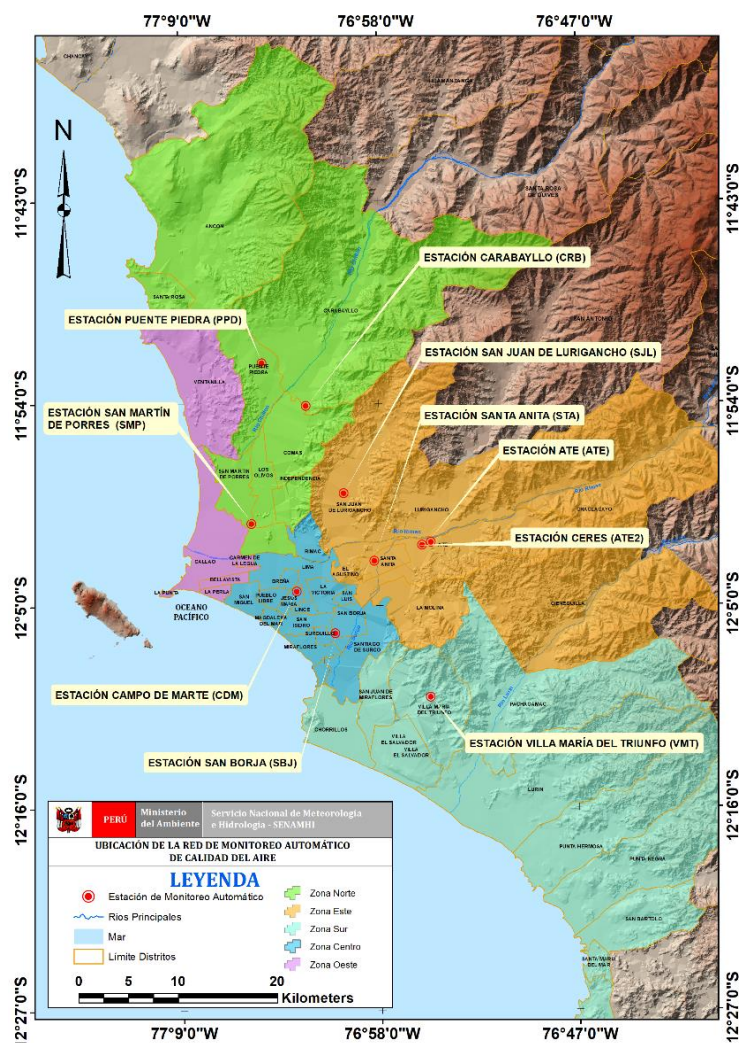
77°9'0"W 76°58'0"W 76°47'0"W

11°43'0"S 11°43'0"S

11°54'0"S 11°54'0"S

12°5'0"S 12°5'0"S

12°16'0"S 12°16'0"S

12°27'0"S 12°27'0"S

N

ESTACIÓN CARABAYLLO (CRB)

ESTACIÓN PUENTE PIEDRA (PPD)

ESTACIÓN SAN JUAN DE LURIGANCHO (SJL)

ESTACIÓN SAN MARTÍN DE PORRES (SMP)

ESTACIÓN SANTA ANITA (STA)

ESTACIÓN ATE (ATE)

ESTACIÓN CERES (ATE2)

ESTACIÓN CAMPO DE MARTE (CDM)

ESTACIÓN VILLA MARÍA DEL TRIUNFO (VMT)

ESTACIÓN SAN BORJA (SBJ)

OCEANO PACÍFICO

CHANCAY
HUAMANTANGA
SANTA ROSA DE QUIVES
ANCON
SANTA ROSA
CARABAYLLO
SAN ANTONIO
PUENTE PIEDRA
VENTANILLA
COMAS
SAN MARTIN DE PORRES
LOS OLIVOS
INDEPENDENCIA
SAN JUAN DE LURIGANCHO
LURIGANCHO
CHACLACAYO
CALLAO
CARMEN DE LA LEGUA
RIMAC
LIMA
EL AGUSTINO
SANTA ANITA
ATE
CIENEGUILLA
BELLAVISTA
LA PERLA
LA PUNTA
BREÑA
SAN MIGUEL
PUEBLO LIBRE
JESUS MARIA
LA VICTORIA
SAN LUIS
LINCE
MAGDALENA DEL MAR
SAN ISIDRO
SAN BORJA
LA MOLINA
SURQUILLO
SANTIAGO DE SURCO
MIRAFLORES
SAN JUAN DE MIRAFLORES
VILLA MARIA DEL TRIUNFO
PACHACAMAC
CHORRILLOS
VILLA EL SALVADOR
LURIN
PUNTA HERMOSA
PUNTA NEGRA
SAN BARTOLO
SANTA MARIA DEL MAR

PERÚ | Ministerio del Ambiente | Servicio Nacional de Meteorología e Hidrología - SENAMHI

UBICACIÓN DE LA RED DE MONITOREO AUTOMÁTICO DE CALIDAD DEL AIRE

LEYENDA

Estación de Monitoreo Automático
Rios Principales
Mar
Limite Distritos
Zona Norte
Zona Este
Zona Sur
Zona Centro
Zona Oeste

0 5 10 20 Kilometers